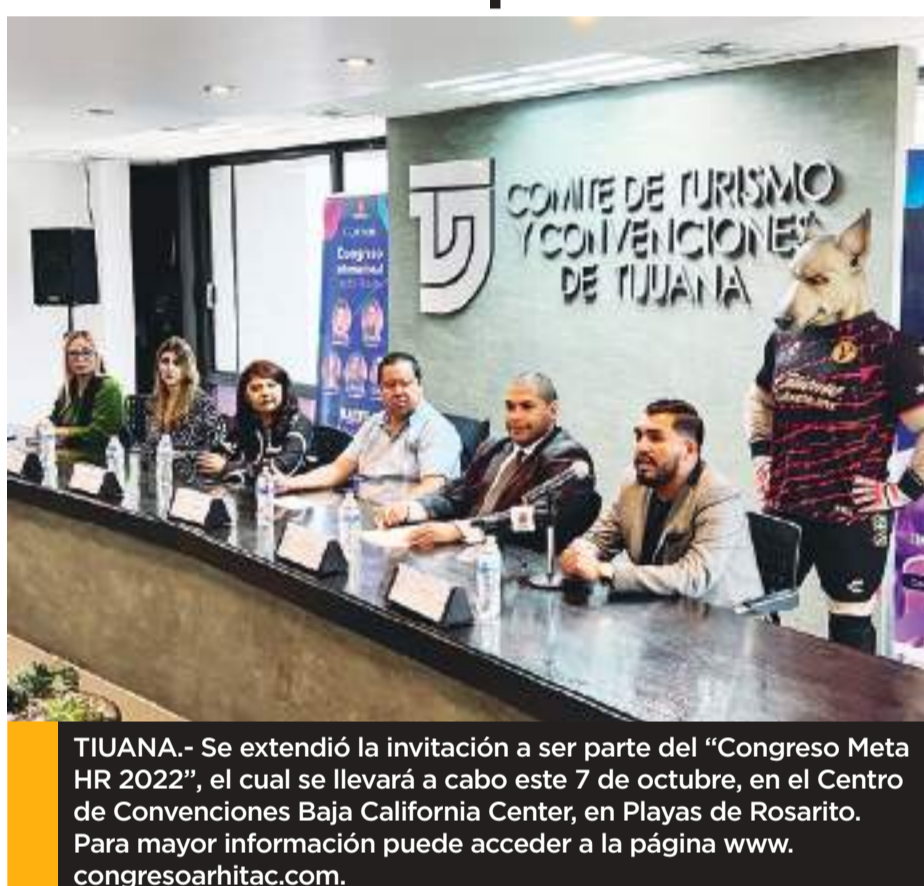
COMITE DE TURISMO Y CONVENCIONES DE TIJUANA

Congreso Internacional

TIUANA.- Se extendió la invitación a ser parte del "Congreso Meta HR 2022", el cual se llevará a cabo este 7 de octubre, en el Centro de Convenciones Baja California Center, en Playas de Rosarito. Para mayor información puede acceder a la página www.congresoarhitac.com.